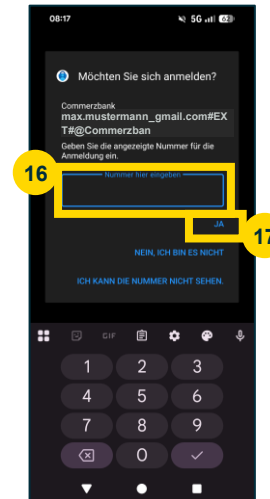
08:17 5G 62

Möchten Sie sich anmelden?

Commerzbank

max.mustermann_gmail.com#EXT#@Commerzban

Geben Sie die angezeigte Nummer für die Anmeldung ein.

16

Nummer hier eingeben

JA

17

NEIN, ICH BIN ES NICHT

ICH KANN DIE NUMMER NICHT SEHEN.

GIF

1 2 3
4 5 6
7 8 9
0